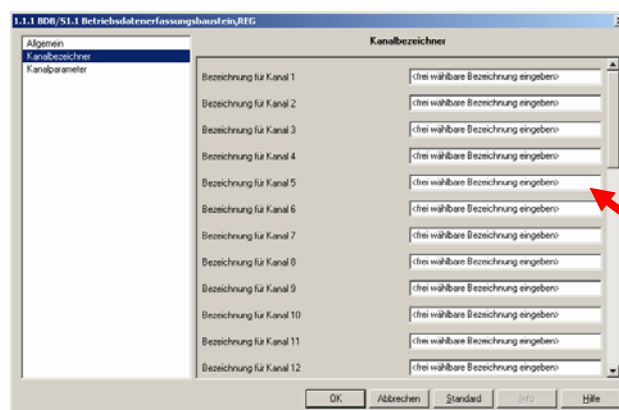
1.1.1 BDB/S1.1 Betriebsdatenerfassungsbaustein,REG

Allgemein
Kanalbezeichner
Kanalparameter

Kanalbezeichner

| | |
|---|---|
| Bezeichnung für Kanal 1 | <frei wählbare Bezeichnung eingeben> |
| Bezeichnung für Kanal 2 | <frei wählbare Bezeichnung eingeben> |
| Bezeichnung für Kanal 3 | <frei wählbare Bezeichnung eingeben> |
| Bezeichnung für Kanal 4 | <frei wählbare Bezeichnung eingeben> |
| Bezeichnung für Kanal 5 | <frei wählbare Bezeichnung eingeben> |
| Bezeichnung für Kanal 6 | <frei wählbare Bezeichnung eingeben> |
| Bezeichnung für Kanal 7 | <frei wählbare Bezeichnung eingeben> |
| Bezeichnung für Kanal 8 | <frei wählbare Bezeichnung eingeben> |
| Bezeichnung für Kanal 9 | <frei wählbare Bezeichnung eingeben> |
| Bezeichnung für Kanal 10 | <frei wählbare Bezeichnung eingeben> |
| Bezeichnung für Kanal 11 | <frei wählbare Bezeichnung eingeben> |
| Bezeichnung für Kanal 12 | <frei wählbare Bezeichnung eingeben> |

OK Abbrechen Standard Info Hilfe